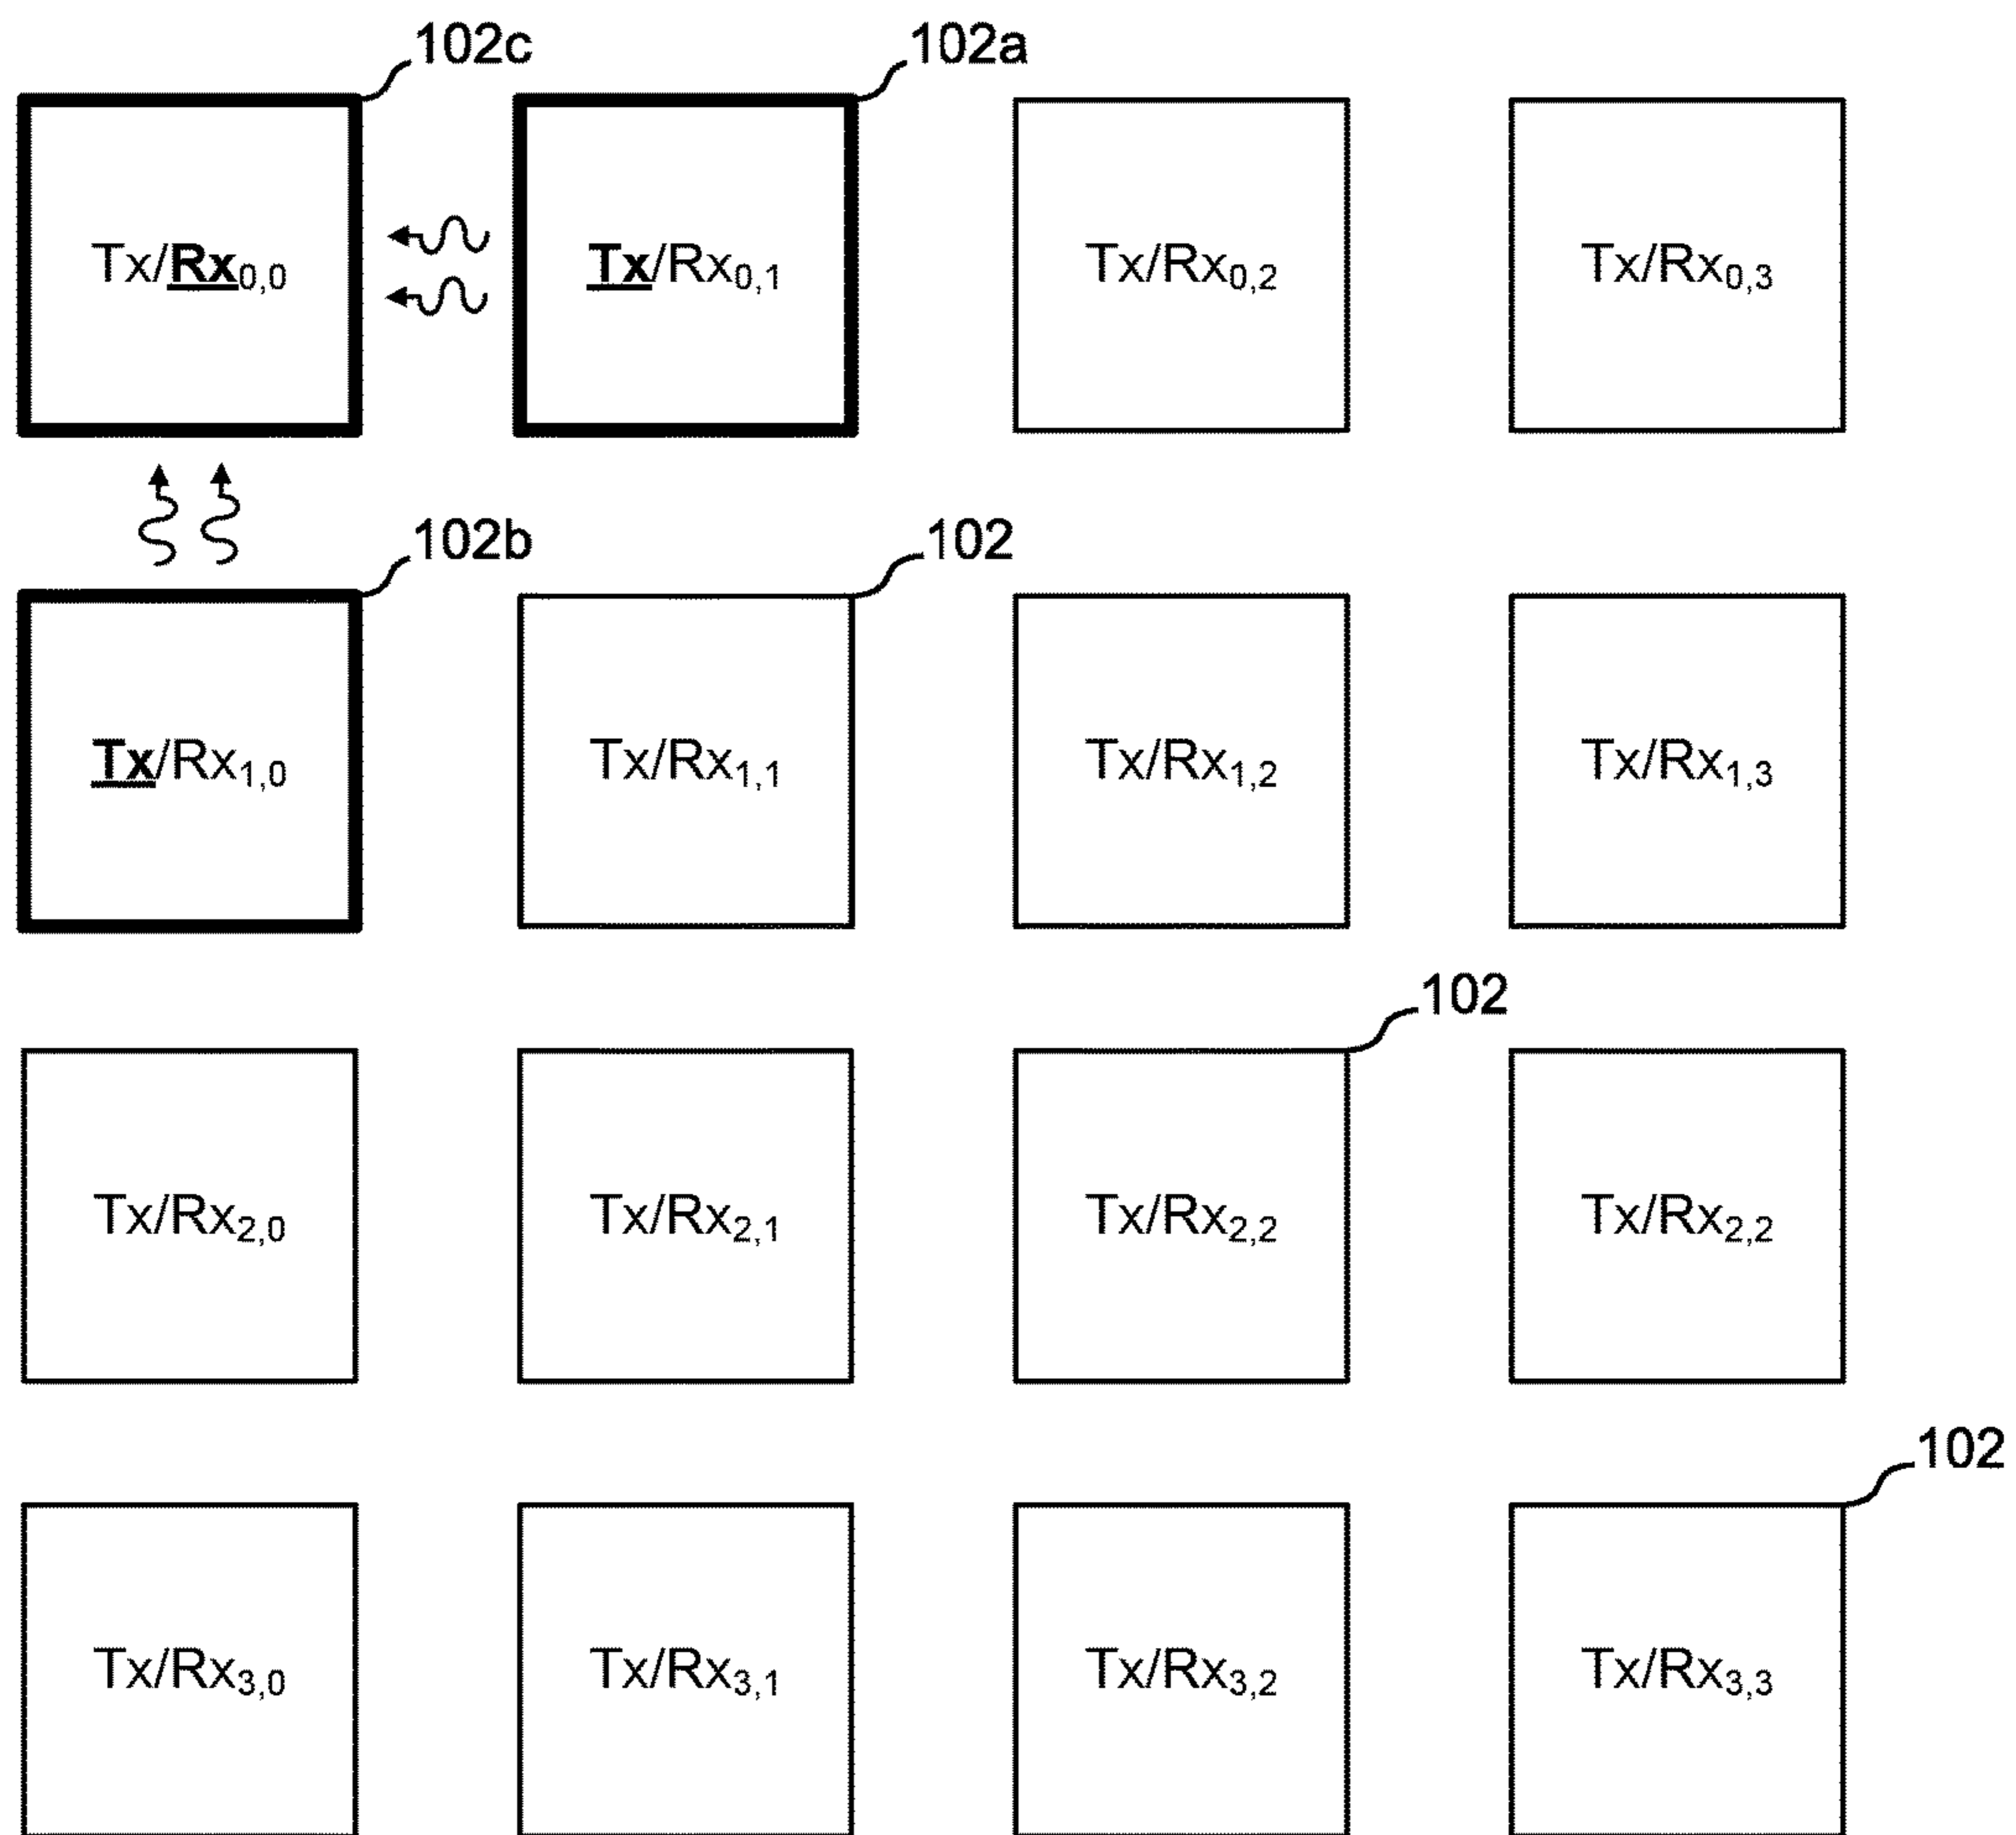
102c

102a

Tx/Rx$_{0,0}$

Tx/Rx$_{0,1}$

Tx/Rx$_{0,2}$

Tx/Rx$_{0,3}$

102b

102

Tx/Rx$_{1,0}$

Tx/Rx$_{1,1}$

Tx/Rx$_{1,2}$

Tx/Rx$_{1,3}$

102

Tx/Rx$_{2,0}$

Tx/Rx$_{2,1}$

Tx/Rx$_{2,2}$

Tx/Rx$_{2,2}$

102

Tx/Rx$_{3,0}$

Tx/Rx$_{3,1}$

Tx/Rx$_{3,2}$

Tx/Rx$_{3,3}$